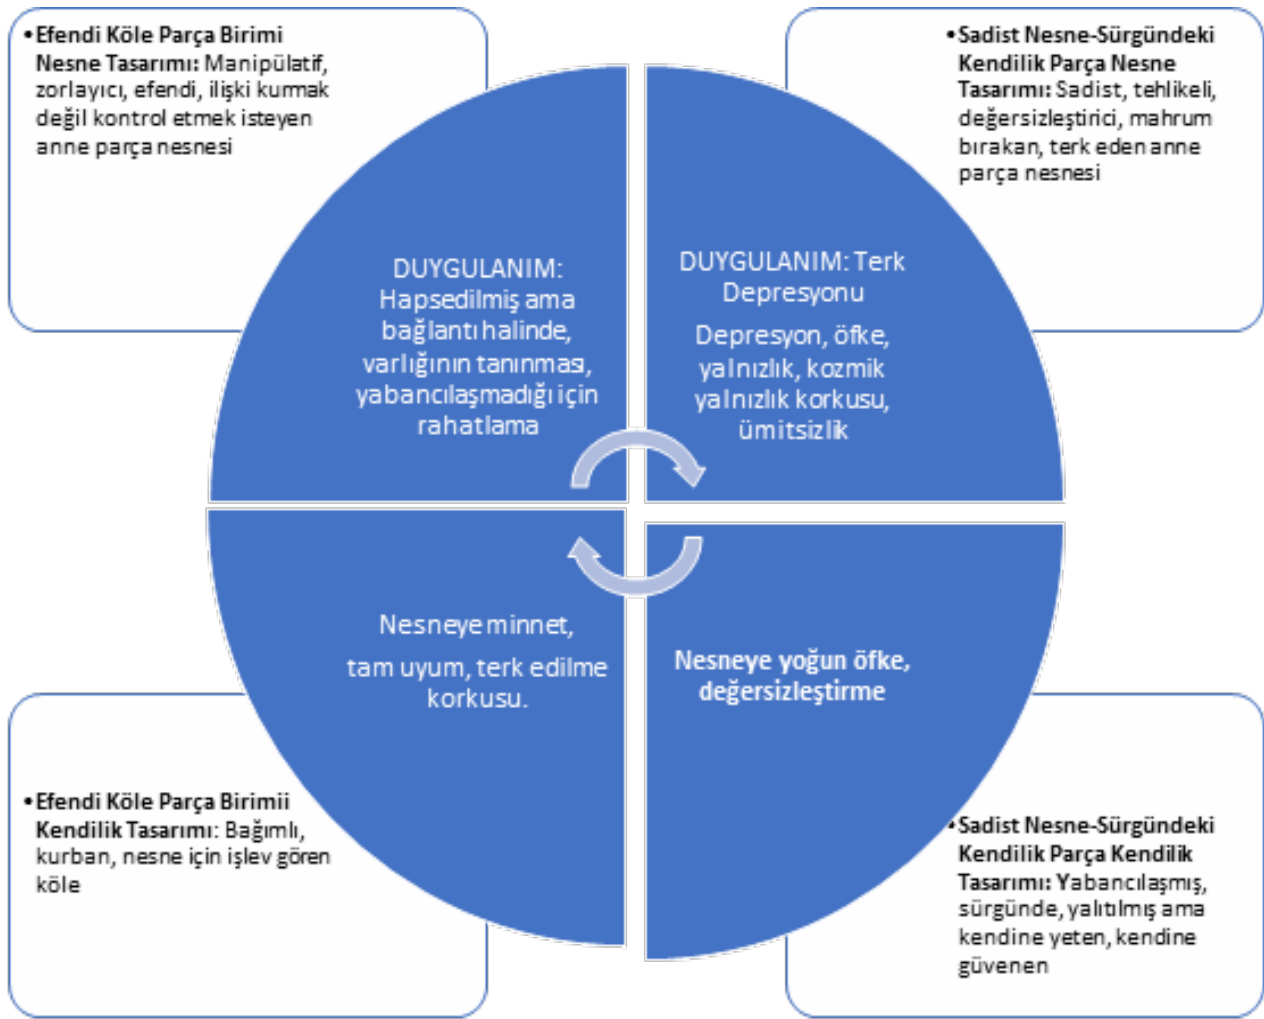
• **Efendi Köle Parça Birimi Nesne Tasarımı:** Manipülatif, zorlayıcı, efendi, ilişki kurmak değil kontrol etmek isteyen anne parça nesnesi

• **Sadist Nesne-Sürgündeki Kendilik Parça Nesne Tasarımı:** Sadist, tehlikeli, değersizleştirici, mahrum bırakan, terk eden anne parça nesnesi

DUYGULANIM: Hapsedilmiş ama bağlantı halinde, varlığının tanınması, yabancılaşmadığı için rahatlama

DUYGULANIM: Terk Depresyonu

Depresyon, öfke, yalnızlık, kozmik yalnızlık korkusu, ümitsizlik

Nesneye minnet,

tam uyum, terk edilme korkusu.

**Nesneye yoğun öfke, değersizleştirme**

• **Efendi Köle Parça Birimii Kendilik Tasarımı:** Bağımlı, kurban, nesne için işlev gören köle

• **Sadist Nesne-Sürgündeki Kendilik Parça Kendilik Tasarımı:** Yabancılaşmış, sürgünde, yalıtılmış ama kendine yeten, kendine güvenen